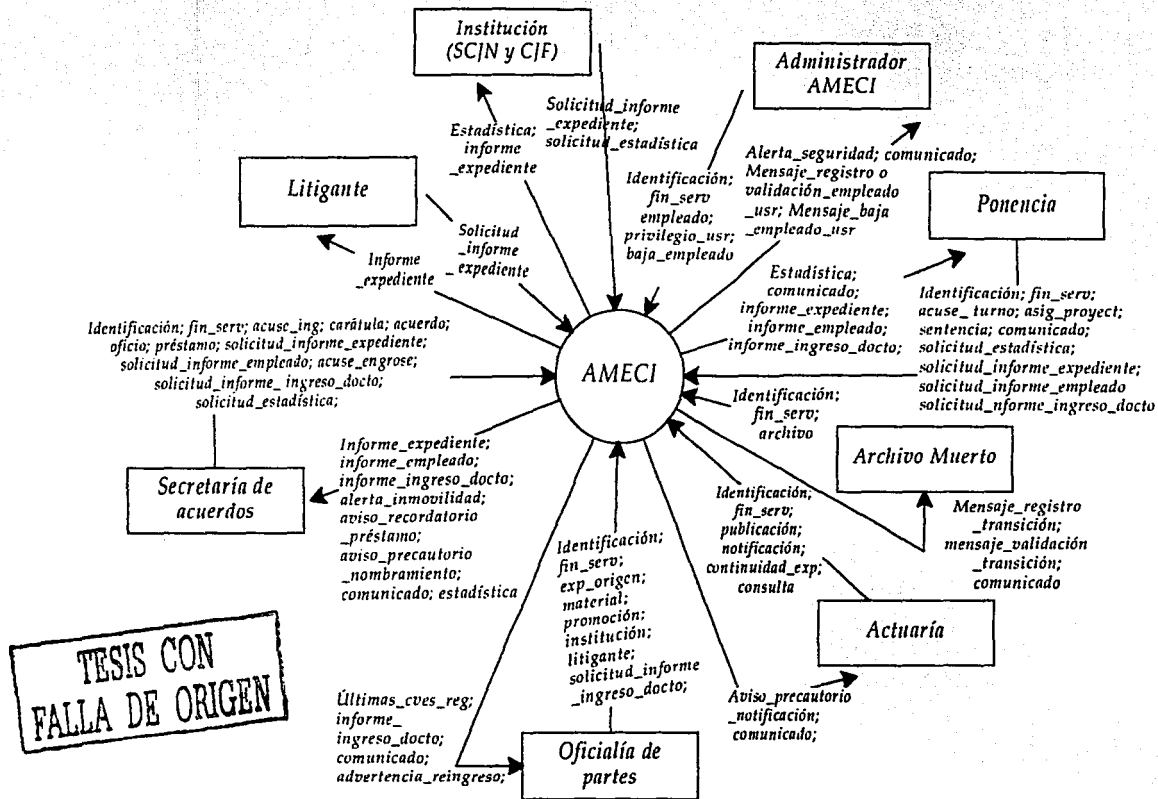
Institución (SCJN y CJF)

Administrador AMECI

Estadística; informe _expediente

Solicitud_informe _expediente; solicitud_estadística

Identificación; fin_serv empleado; privilegio_usr; baja_empleado

Alerta_seguridad; comunicado; Mensaje_registro o validación_empleado _usr; Mensaje_baja _empleado_usr

Litigante

Ponencia

Solicitud _informe _expediente

Informe _expediente

Estadística; comunicado; informe_expediente; informe_empleado; informe_ingreso_docto;

Identificación; fin_serv; acuse_turno; asig_proyect; sentencia; comunicado; solicitud_estadística; solicitud_informe_expediente; solicitud_informe_empleado solicitud_nforme_ingreso_docto

Identificación; fin_serv; acuse_ing; carátula; acuerdo; oficio; préstamo; solicitud_informe_expediente; solicitud_informe_empleado; acuse_engrose; solicitud_informe_ ingreso_docto; solicitud_estadística;

AMECI

Identificación; fin_serv; archivo

Informe_expediente; informe_empleado; informe_ingreso_docto; alerta_inmovilidad; aviso_recordatorio _préstamo; aviso_precautorio _nombramiento; comunicado; estadística

Secretaría de acuerdos

Archivo Muerto

Identificación; fin_serv; publicación; notificación; continuidad_exp; consulta

Mensaje_registro _transición; mensaje_validación _transición; comunicado

Identificación; fin_serv; exp_origen; material; promoción; institución; litigante; solicitud_informe _ingreso_docto;

Actuaría

TESIS CON FALLA DE ORIGEN

Últimas_cves_reg; informe_ ingreso_docto; comunicado; advertencia_reingreso;

Aviso_precautorio _notificación; comunicado;

Oficialía de partes